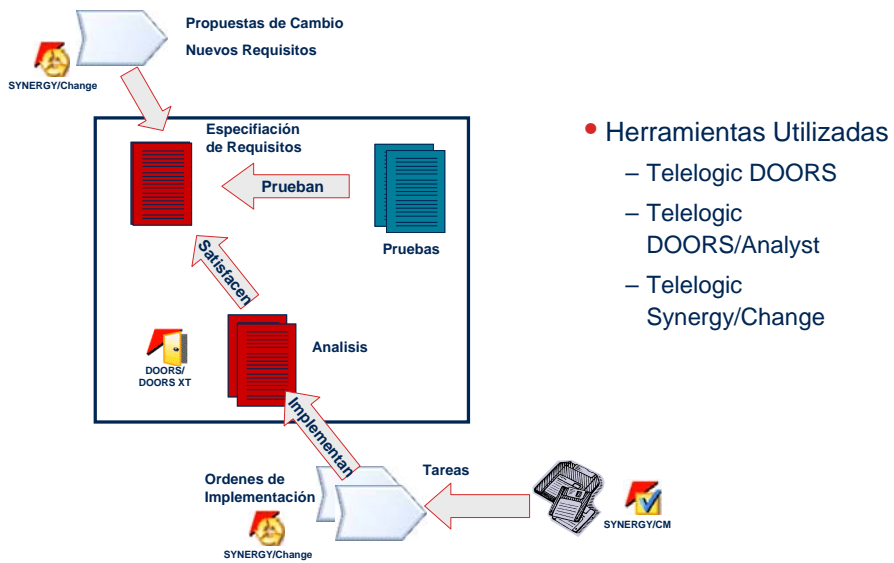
Propuestas de Cambio
Nuevos Requisitos

SYNERGY/Change

Especificación
de Requisitos

Prueban

Pruebas

Satisfacen

DOORS/
DOORS XT

Analisis

Implementan

Ordenes de
Implementación

Tareas

SYNERGY/Change

SYNERGY/CM

• Herramientas Utilizadas
– Telelogic DOORS
– Telelogic DOORS/Analyst
– Telelogic Synergy/Change